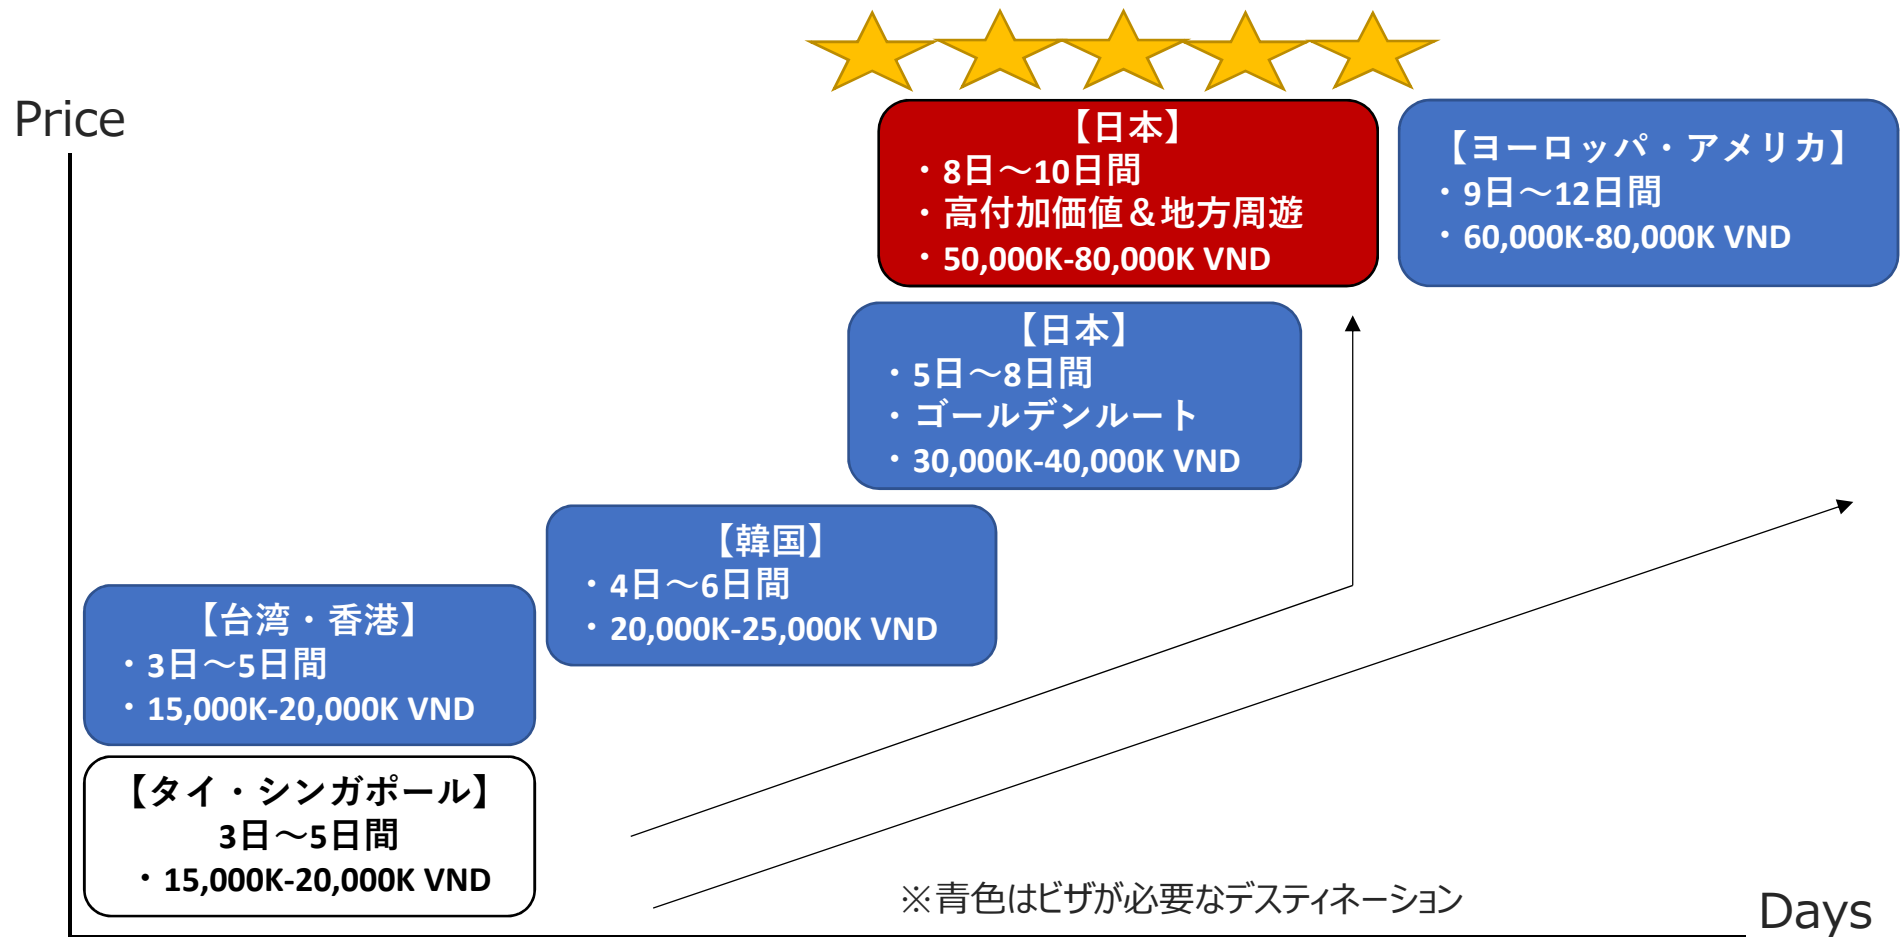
Price

【日本】
・8日～10日間
・高付加価値＆地方周遊
・50,000K-80,000K VND

【ヨーロッパ・アメリカ】
・9日～12日間
・60,000K-80,000K VND

【日本】
・5日～8日間
・ゴールデンルート
・30,000K-40,000K VND

【韓国】
・4日～6日間
・20,000K-25,000K VND

【台湾・香港】
・3日～5日間
・15,000K-20,000K VND

【タイ・シンガポール】
3日～5日間
・15,000K-20,000K VND

※青色はビザが必要なデスティネーション

Days